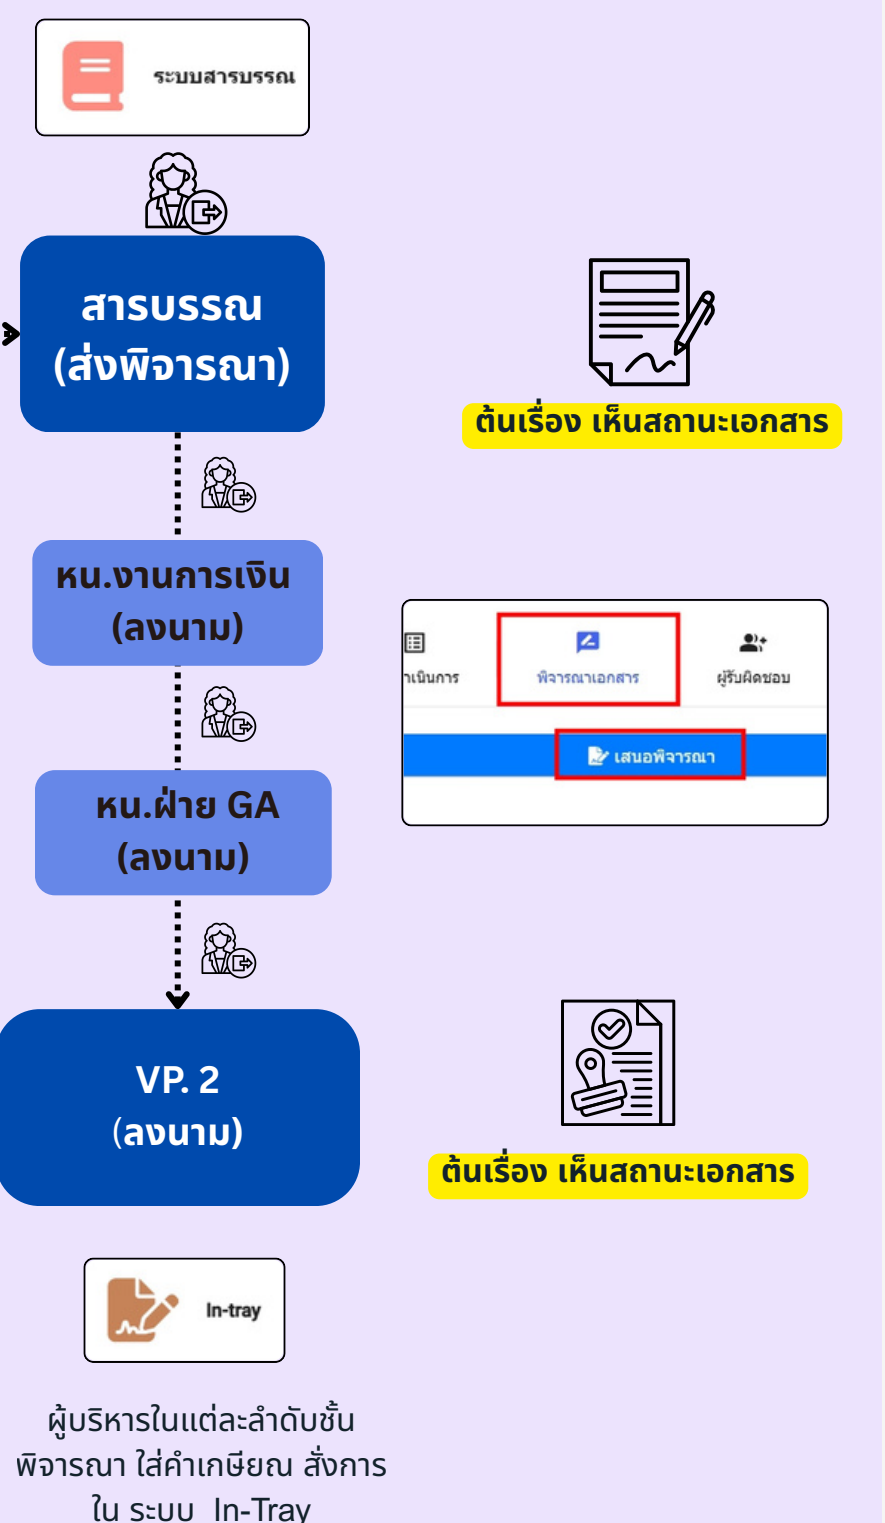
ระบบสารบรรณ

สารบรรณ
(ส่งพิจารณา)

ต้นเรื่อง เห็นสถานะเอกสาร

หน.งานการเงิน
(ลงนาม)

าเนินการ

พิจารณาเอกสาร

ผู้รับผิดชอบ

เสนอพิจารณา

หน.ฝ่าย GA
(ลงนาม)

VP. 2
(ลงนาม)

ต้นเรื่อง เห็นสถานะเอกสาร

In-tray

ผู้บริหารในแต่ละลำดับชั้น พิจารณา ใส่คำเกษียณ สั่งการ ใน ระบบ In-Tray